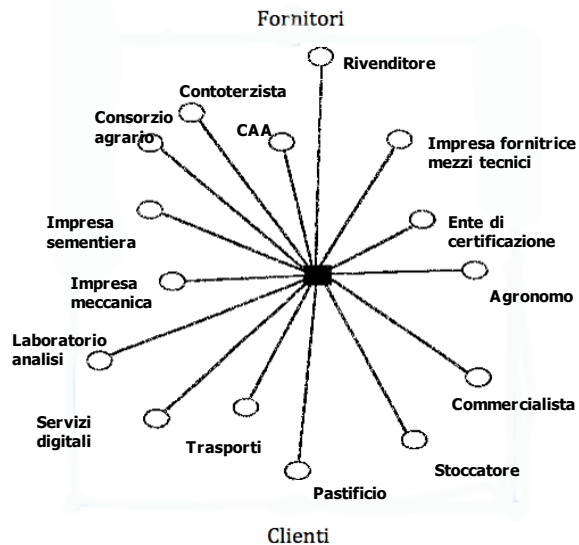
Fornitori

Rivenditore

Contoterzista

Consorzio agrario

CAA

Impresa fornitrice mezzi tecnici

Impresa sementiera

Ente di certificazione

Impresa meccanica

Agronomo

Laboratorio analisi

Commercialista

Servizi digitali

Trasporti

Stoccatore

Pastificio

Clienti